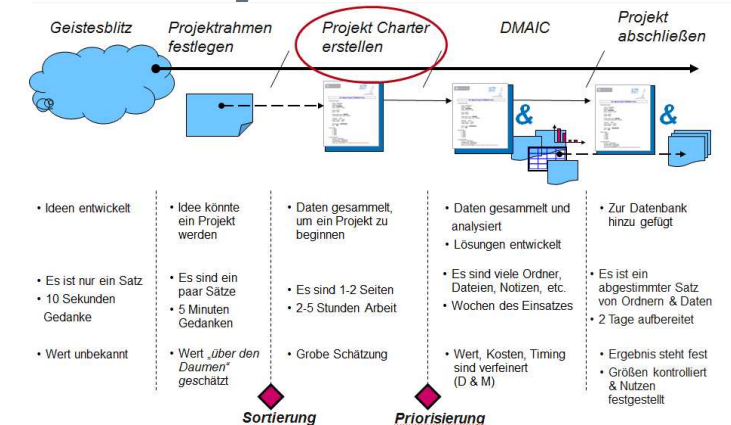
Geistesblitz

Projektrahmen festlegen

Projekt Charter erstellen

DMAIC

Projekt abschließen

&

&

• Ideen entwickelt

• Es ist nur ein Satz

• 10 Sekunden Gedanke

• Wert unbekannt

• Idee könnte ein Projekt werden

• Es sind ein paar Sätze

• 5 Minuten Gedanken

• Wert „über den Daumen" geschätzt

• Daten gesammelt, um ein Projekt zu beginnen

• Es sind 1-2 Seiten

• 2-5 Stunden Arbeit

• Grobe Schätzung

• Daten gesammelt und analysiert

• Lösungen entwickelt

• Es sind viele Ordner, Dateien, Notizen, etc.

• Wochen des Einsatzes

• Wert, Kosten, Timing sind verfeinert (D & M)

• Zur Datenbank hinzu gefügt

• Es ist ein abgestimmter Satz von Ordnern & Daten

• 2 Tage aufbereitet

• Ergebnis steht fest

• Größen kontrolliert & Nutzen festgestellt

Sortierung

Priorisierung